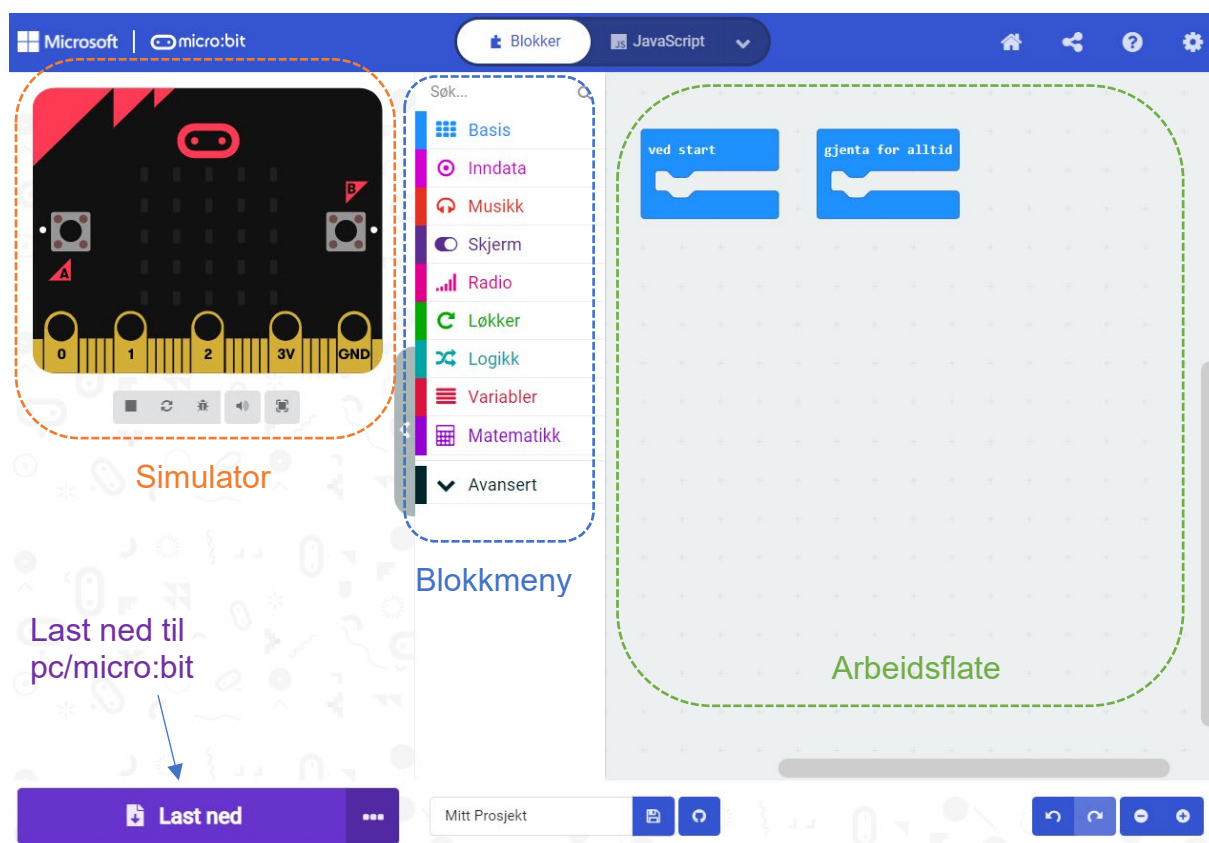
Microsoft | micro:bit

Blokker JavaScript

B

A

0 1 2 3V GND

Simulator

Søk...

Basis
Inndata
Musikk
Skjerm
Radio
Løkker
Logikk
Variabler
Matematikk
Avansert

Blokkmeny

ved start

gjenta for alltid

Arbeidsflate

Last ned til pc/micro:bit

Last ned

Mitt Prosjekt